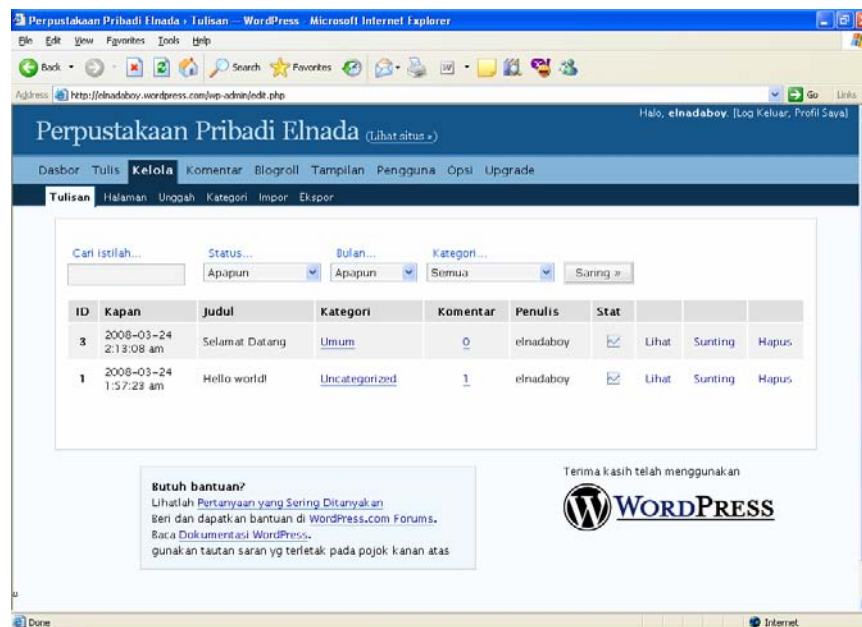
Perpustakaan Pribadi Elnada › Tulisan — WordPress - Microsoft Internet Explorer

File Edit View Favorites Tools Help

Back Search Favorites

Address http://elnadaboy.wordpress.com/wp-admin/edit.php Go Links

Halo, elnadaboy. [Log Keluar, Profil Saya]

Perpustakaan Pribadi Elnada (Lihat situs »)

Dasbor Tulis Kelola Komentar Blogroll Tampilan Pengguna Opsi Upgrade

Tulisan Halaman Unggah Kategori Impor Ekspor

Cari istilah... Status... Bulan... Kategori...

Apapun Apapun Semua Saring »

| ID | Kapan | Judul | Kategori | Komentar | Penulis | Stat | | | |
|---|---|---|---|---|---|---|---|---|---|
| 3 | 2008-03-24 2:13:08 am | Selamat Datang | Umum | 0 | elnadaboy | | Lihat | Sunting | Hapus |
| 1 | 2008-03-24 1:57:23 am | Hello world! | Uncategorized | 1 | elnadaboy | | Lihat | Sunting | Hapus |

Butuh bantuan?
Lihatlah Pertanyaan yang Sering Ditanyakan
Beri dan dapatkan bantuan di WordPress.com Forums.
Baca Dokumentasi WordPress.
gunakan tautan saran yg terletak pada pojok kanan atas

Terima kasih telah menggunakan

WordPress

Done

Internet